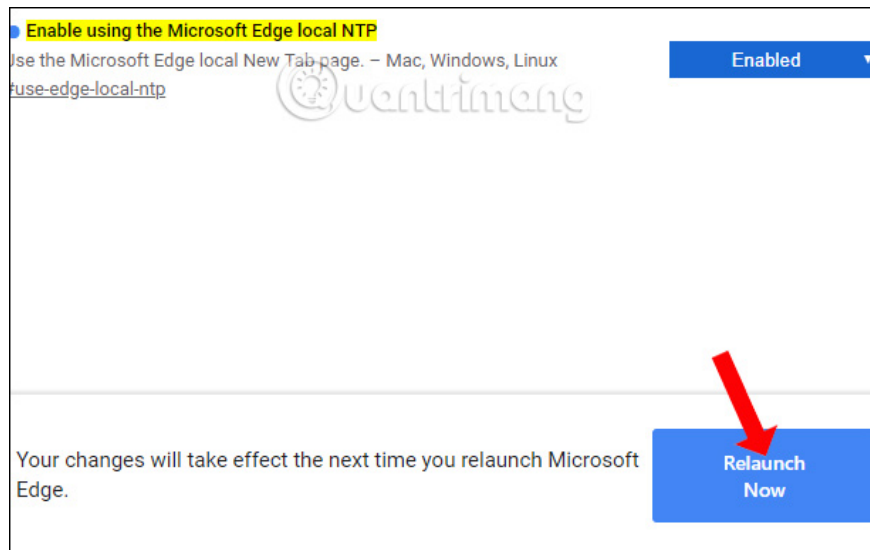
Enable using the Microsoft Edge local NTP

Jse the Microsoft Edge local New Tab page. – Mac, Windows, Linux

#use-edge-local-ntp

Enabled

Quantrimang

Your changes will take effect the next time you relaunch Microsoft Edge.

Relaunch Now